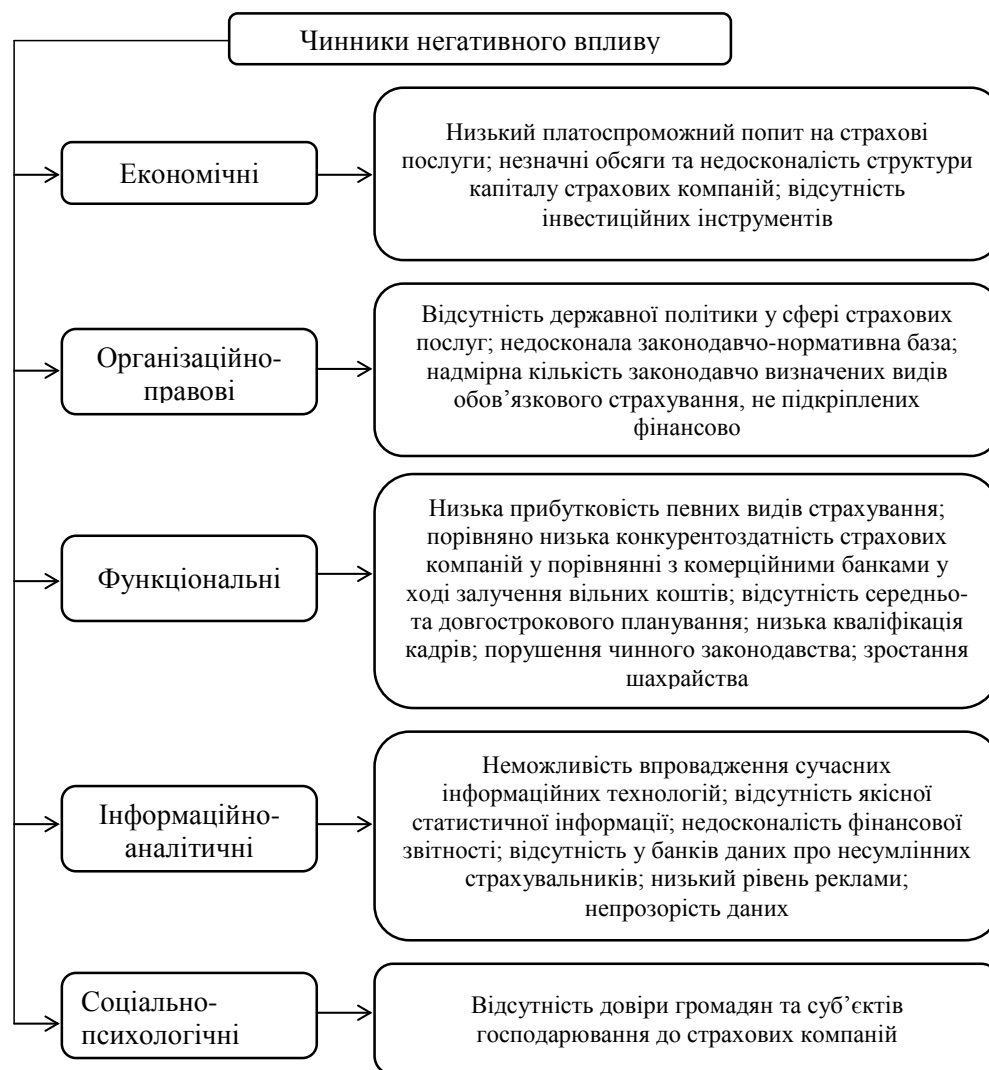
Чинники негативного впливу

Економічні

Низький платоспроможний попит на страхові послуги; незначні обсяги та недосконаліть структури капіталу страхових компаній; відсутність інвестиційних інструментів

Організаційно-правові

Відсутність державної політики у сфері страхових послуг; недосконала законодавчо-нормативна база; надмірна кількість законодавчо визначених видів обов'язкового страхування, не підкріплених фінансово

Функціональні

Низька прибутковість певних видів страхування; порівняно низька конкурентоздатність страхових компаній у порівнянні з комерційними банками у ході залучення вільних коштів; відсутність середньо-та довгострокового планування; низька кваліфікація кадрів; порушення чинного законодавства; зростання шахрайства

Інформаційно-аналітичні

Неможливість впровадження сучасних інформаційних технологій; відсутність якісної статистичної інформації; недосконаліть фінансової звітності; відсутність у банків даних про несумлінних страхувальників; низький рівень реклами; непрозорість даних

Соціально-психологічні

Відсутність довіри громадян та суб'єктів господарювання до страхових компаній